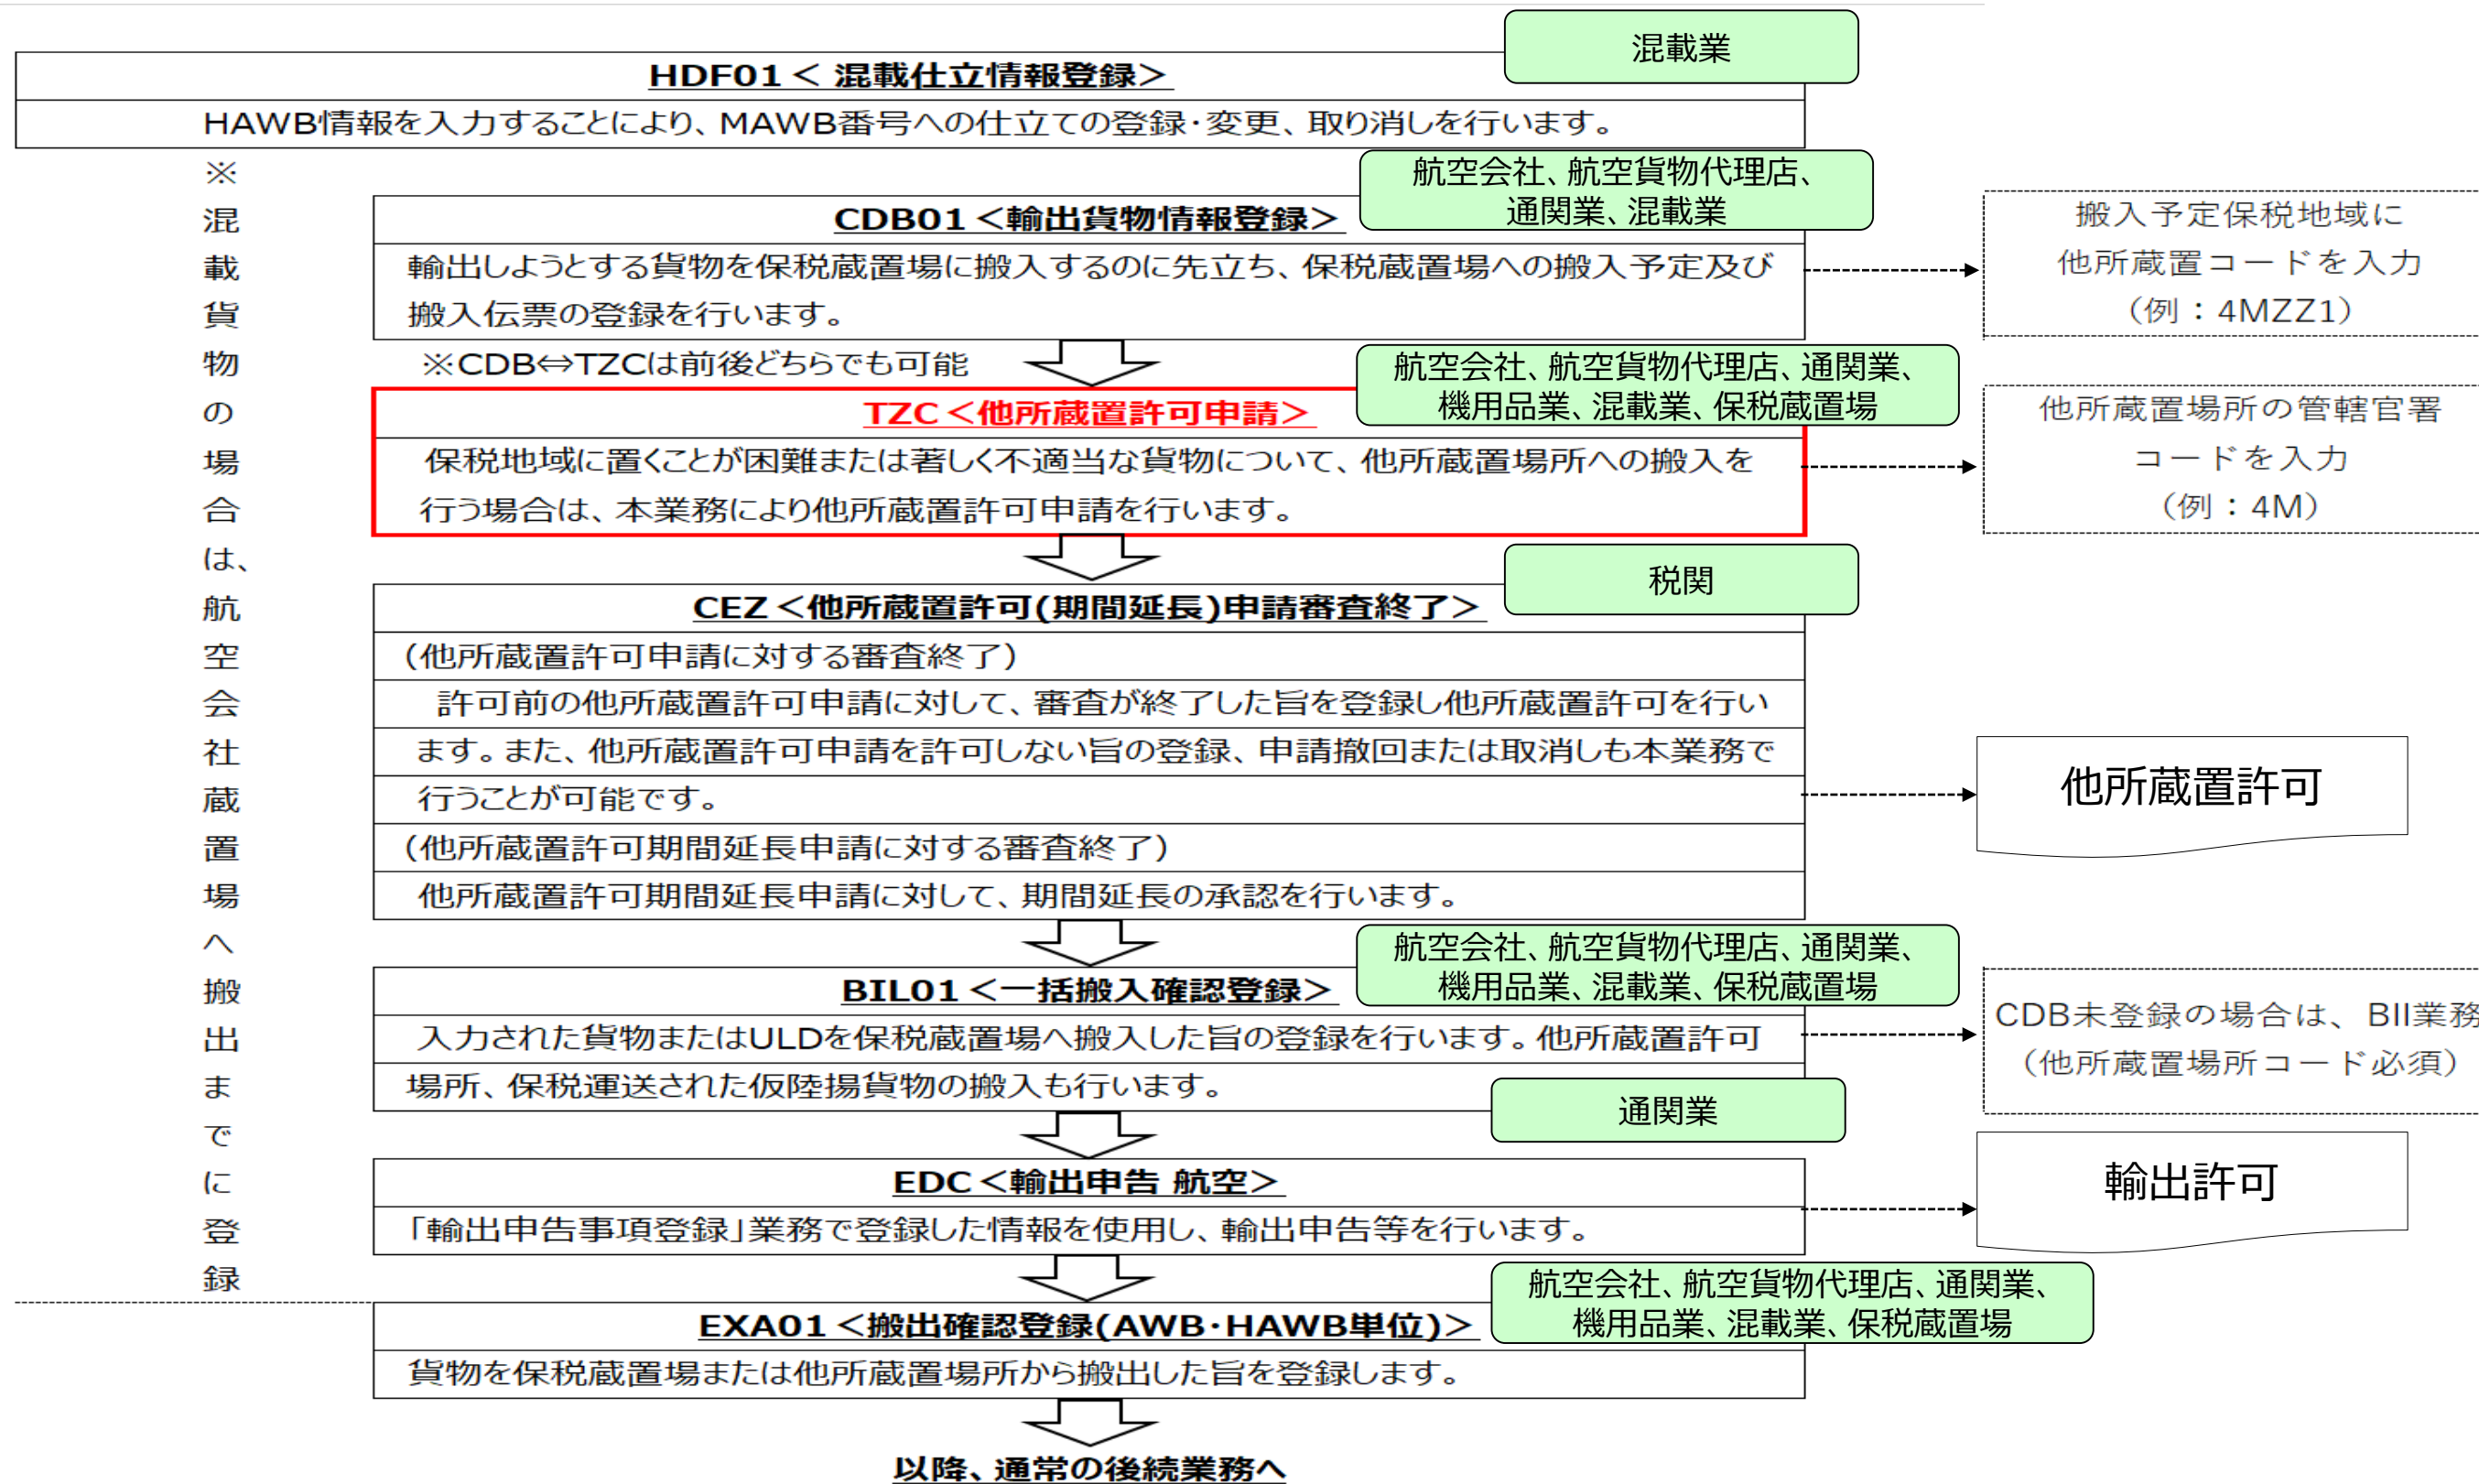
混載業

HDF01＜混載仕立情報登録＞

HAWB情報を入力することにより、MAWB番号への仕立ての登録・変更、取り消しを行います。

※混載貨物の場合は、航空会社蔵置場へ搬出までに登録

航空会社、航空貨物代理店、通関業、混載業

CDB01＜輸出貨物情報登録＞

輸出しようとする貨物を保税蔵置場に搬入するのに先立ち、保税蔵置場への搬入予定及び搬入伝票の登録を行います。

搬入予定保税地域に他所蔵置コードを入力（例：4MZZ1）

※CDB⇔TZCは前後どちらでも可能

航空会社、航空貨物代理店、通関業、機用品業、混載業、保税蔵置場

TZC＜他所蔵置許可申請＞

保税地域に置くことが困難または著しく不適当な貨物について、他所蔵置場所への搬入を行う場合は、本業務により他所蔵置許可申請を行います。

他所蔵置場所の管轄官署コードを入力（例：4M）

税関

CEZ＜他所蔵置許可(期間延長)申請審査終了＞

（他所蔵置許可申請に対する審査終了）

許可前の他所蔵置許可申請に対して、審査が終了した旨を登録し他所蔵置許可を行います。また、他所蔵置許可申請を許可しない旨の登録、申請撤回または取消しも本業務で行うことが可能です。

（他所蔵置許可期間延長申請に対する審査終了）

他所蔵置許可期間延長申請に対して、期間延長の承認を行います。

他所蔵置許可

航空会社、航空貨物代理店、通関業、機用品業、混載業、保税蔵置場

BIL01＜一括搬入確認登録＞

入力された貨物またはULDを保税蔵置場へ搬入した旨の登録を行います。他所蔵置許可場所、保税運送された仮陸揚貨物の搬入も行います。

CDB未登録の場合は、BII業務（他所蔵置場所コード必須）

通関業

EDC＜輸出申告 航空＞

「輸出申告事項登録」業務で登録した情報を使用し、輸出申告等を行います。

輸出許可

航空会社、航空貨物代理店、通関業、機用品業、混載業、保税蔵置場

EXA01＜搬出確認登録(AWB・HAWB単位)＞

貨物を保税蔵置場または他所蔵置場所から搬出した旨を登録します。

以降、通常の後続業務へ